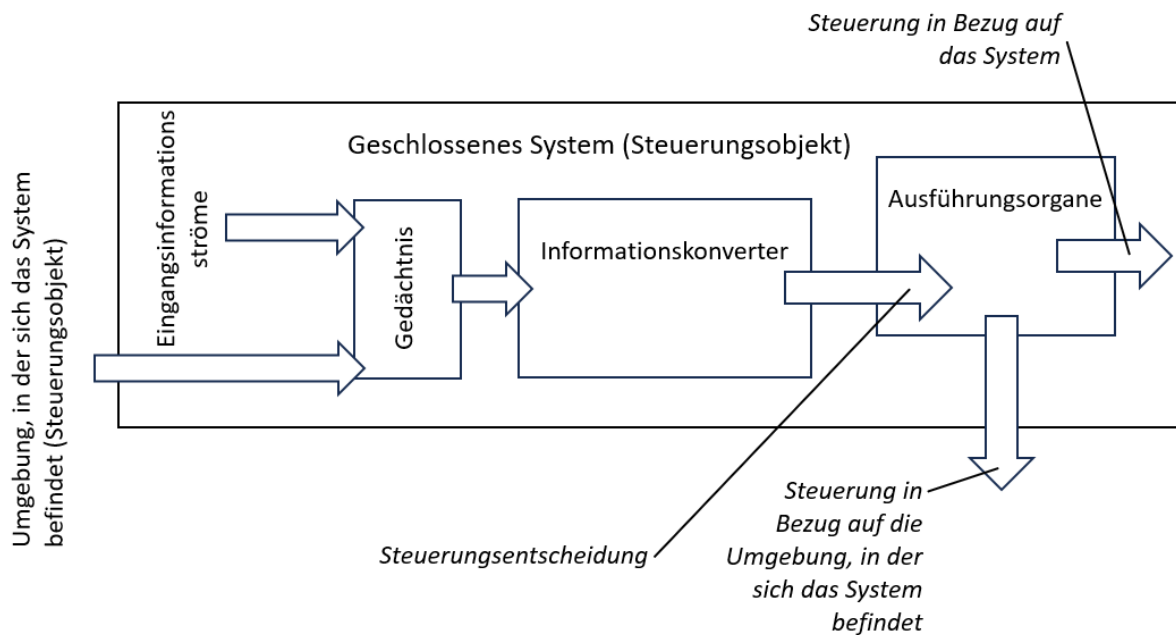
Steuerung in Bezug auf das System

Umgebung, in der sich das System befindet (Steuerungsobjekt)

Geschlossenes System (Steuerungsobjekt)

Eingangsinformations ströme

Gedächtnis

Informationskonverter

Ausführungsorgane

Steuerungsentscheidung

Steuerung in Bezug auf die Umgebung, in der sich das System befindet